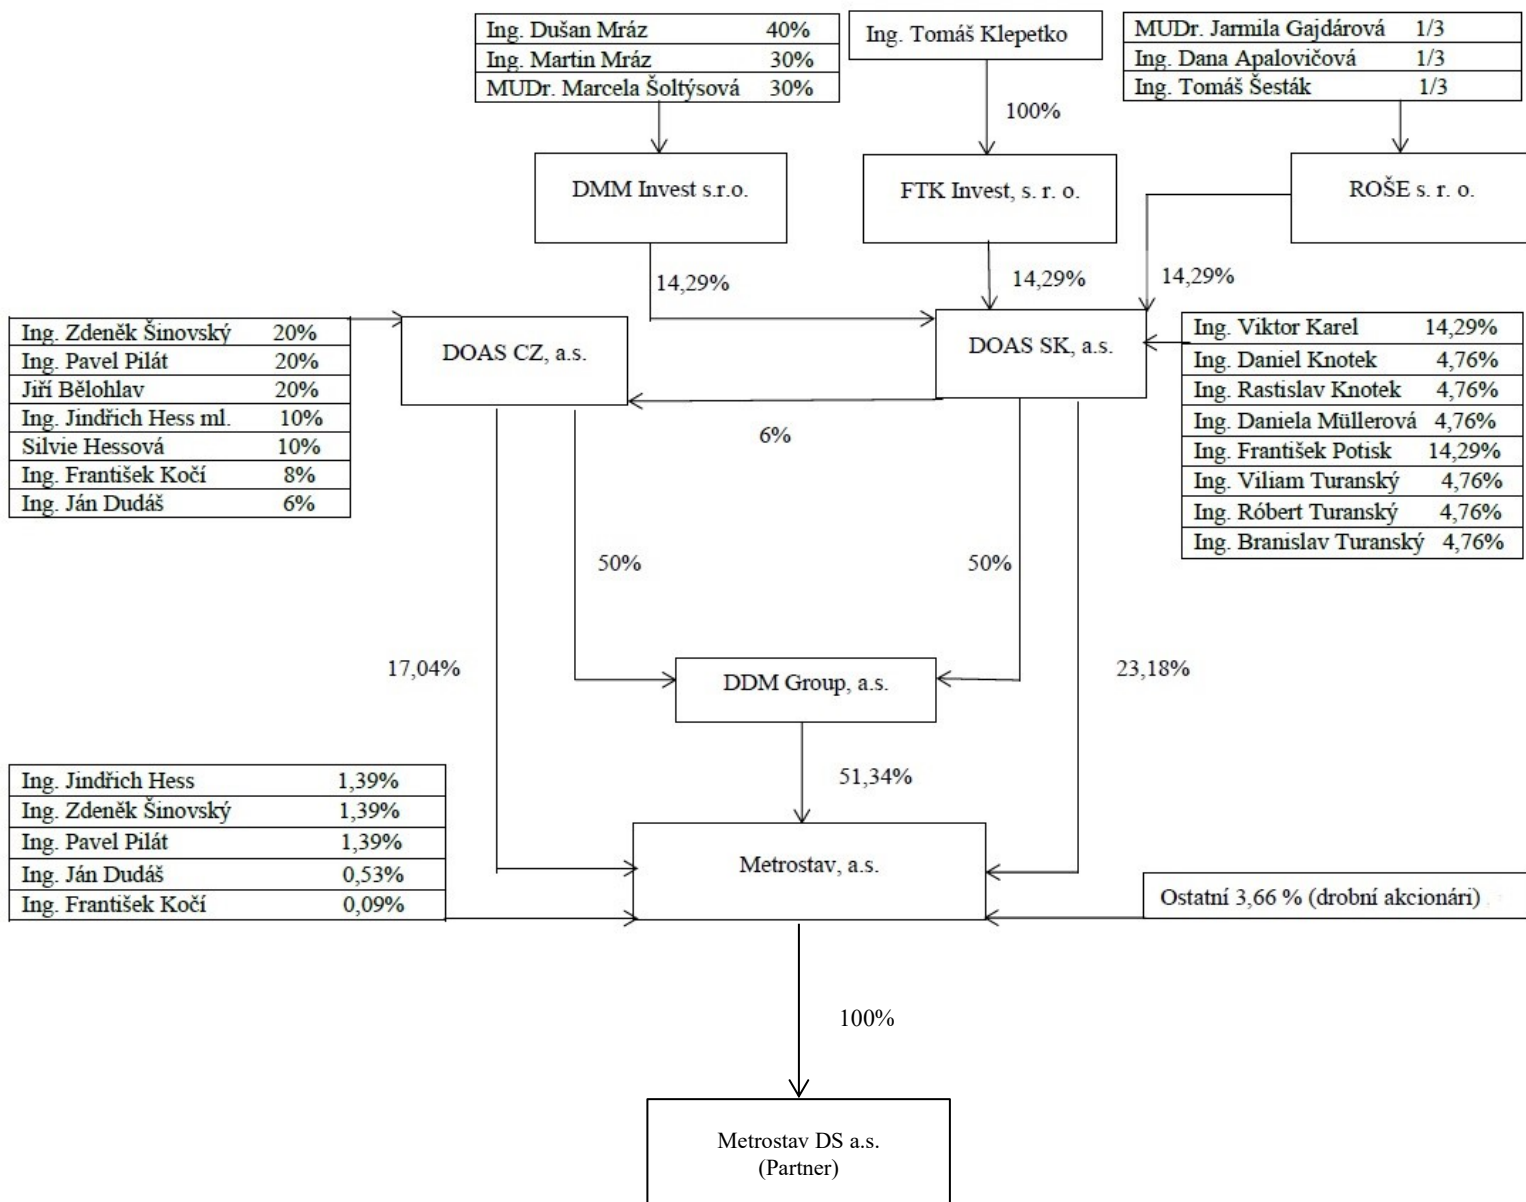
| Ing. Dušan Mráz | 40% |
|---|---|
| Ing. Martin Mráz | 30% |
| MUDr. Marcela Šoltýsová | 30% |

Ing. Tomáš Klepetko

| MUDr. Jarmila Gajdárová | 1/3 |
|---|---|
| Ing. Dana Apalovičová | 1/3 |
| Ing. Tomáš Šesták | 1/3 |

100%

DMM Invest s.r.o.

FTK Invest, s. r. o.

ROŠE s. r. o.

14,29%

14,29%

14,29%

| Ing. Zdeněk Šinovský | 20% |
|---|---|
| Ing. Pavel Pilát | 20% |
| Jiří Bělohlav | 20% |
| Ing. Jindřich Hess ml. | 10% |
| Silvie Hessová | 10% |
| Ing. František Kočí | 8% |
| Ing. Ján Dudáš | 6% |

DOAS CZ, a.s.

DOAS SK, a.s.

| Ing. Viktor Karel | 14,29% |
|---|---|
| Ing. Daniel Knotek | 4,76% |
| Ing. Rastislav Knotek | 4,76% |
| Ing. Daniela Müllerová | 4,76% |
| Ing. František Potisk | 14,29% |
| Ing. Viliam Turanský | 4,76% |
| Ing. Róbert Turanský | 4,76% |
| Ing. Branislav Turanský | 4,76% |

6%

50%

50%

17,04%

DDM Group, a.s.

23,18%

51,34%

| Ing. Jindřich Hess | 1,39% |
|---|---|
| Ing. Zdeněk Šinovský | 1,39% |
| Ing. Pavel Pilát | 1,39% |
| Ing. Ján Dudáš | 0,53% |
| Ing. František Kočí | 0,09% |

Metrostav, a.s.

Ostatní 3,66 % (drobní akcionári)

100%

Metrostav DS a.s.
(Partner)